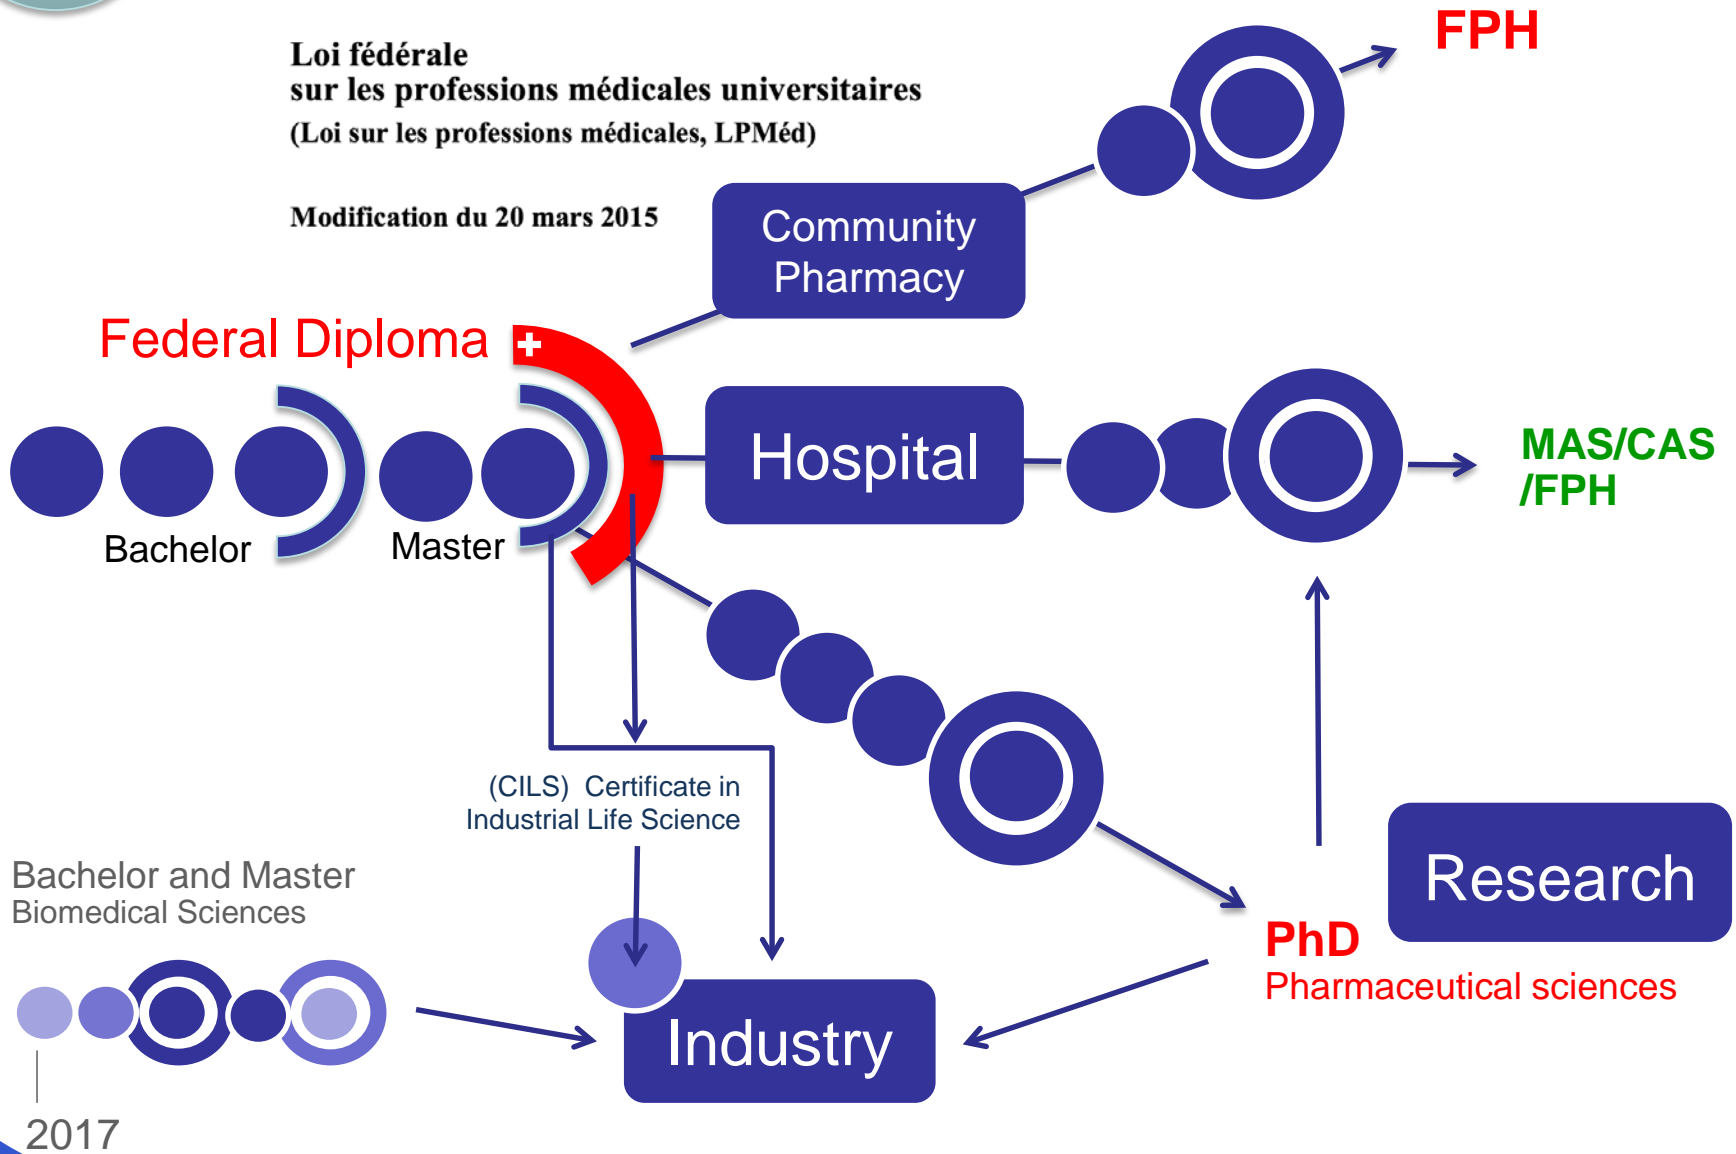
Loi fédérale
sur les professions médicales universitaires
(Loi sur les professions médicales, LPMéd)

Modification du 20 mars 2015

FPH

Community Pharmacy

Federal Diploma

Hospital

MAS/CAS /FPH

Bachelor

Master

(CILS) Certificate in Industrial Life Science

Bachelor and Master
Biomedical Sciences

Research

PhD
Pharmaceutical sciences

Industry

2017